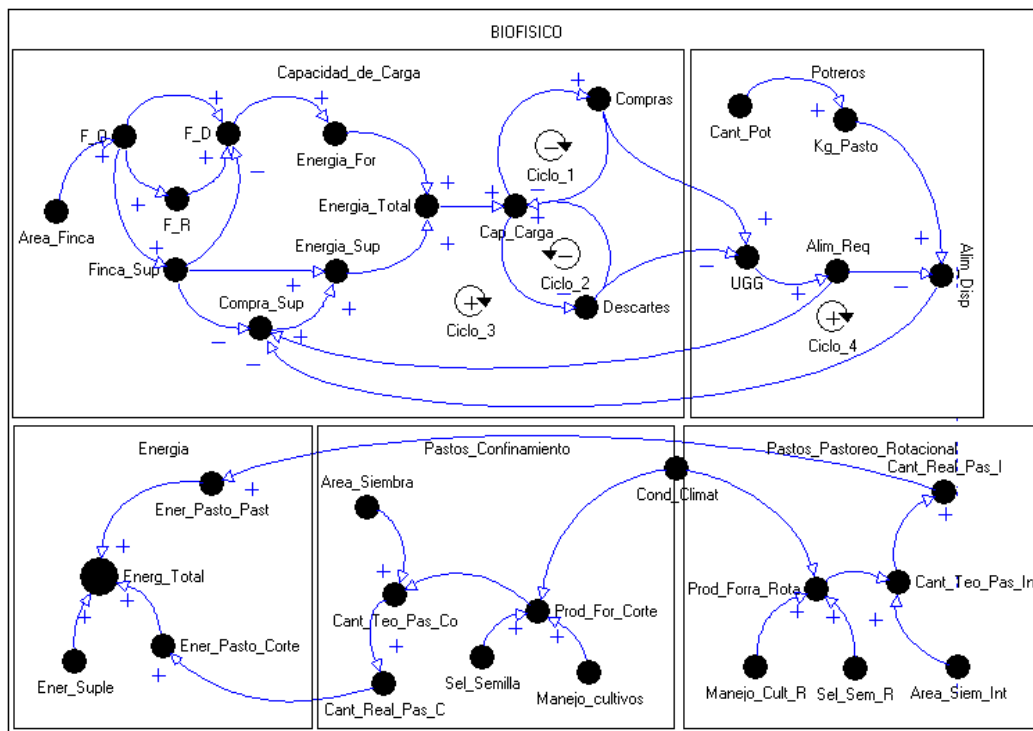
BIOFISICO

Capacidad_de_Carga

F_O
+
F_D
+
+
Energia_For
+
F_R
Area_Finca
+
+
−
Energia_Total
+
Finca_Sup
Energia_Sup
+
+
Compra_Sup
+
−
−

+
Compras
Ciclo_1
Cap_Carga
+
+
Ciclo_2
Descartes
Ciclo_3

Potreros
Cant_Pot
+
Kg_Pasto
+
UGG
−
Alim_Req
+
+
Alim_Disp
−
Ciclo_4

Energia
Ener_Pasto_Past
+
+
Energ_Total
+
+
Ener_Pasto_Corte
Ener_Suple
+

Pastos_Confinamiento
Area_Siembra
+
Cant_Teo_Pas_Co
+
Prod_For_Corte
+
+
Sel_Semilla
Manejo_cultivos
Cant_Real_Pas_C

Cond_Climat

Pastos_Pastoreo_Rotacional
Cant_Real_Pas_I
+
Prod_Forra_Rota
Cant_Teo_Pas_In
+
+
+
Manejo_Cult_R
Sel_Sem_R
Area_Siem_Int